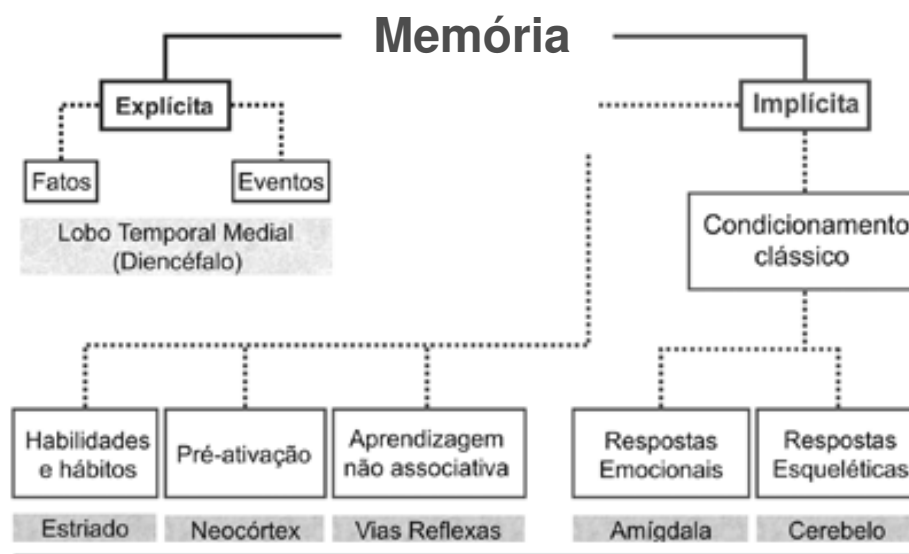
Memória

Explícita

Implícita

Fatos

Eventos

Lobo Temporal Medial (Diencéfalo)

Condicionamento clássico

Habilidades e hábitos

Pré-ativação

Aprendizagem não associativa

Respostas Emocionais

Respostas Esqueléticas

Estriado

Neocórtex

Vias Reflexas

Amígdala

Cerebelo